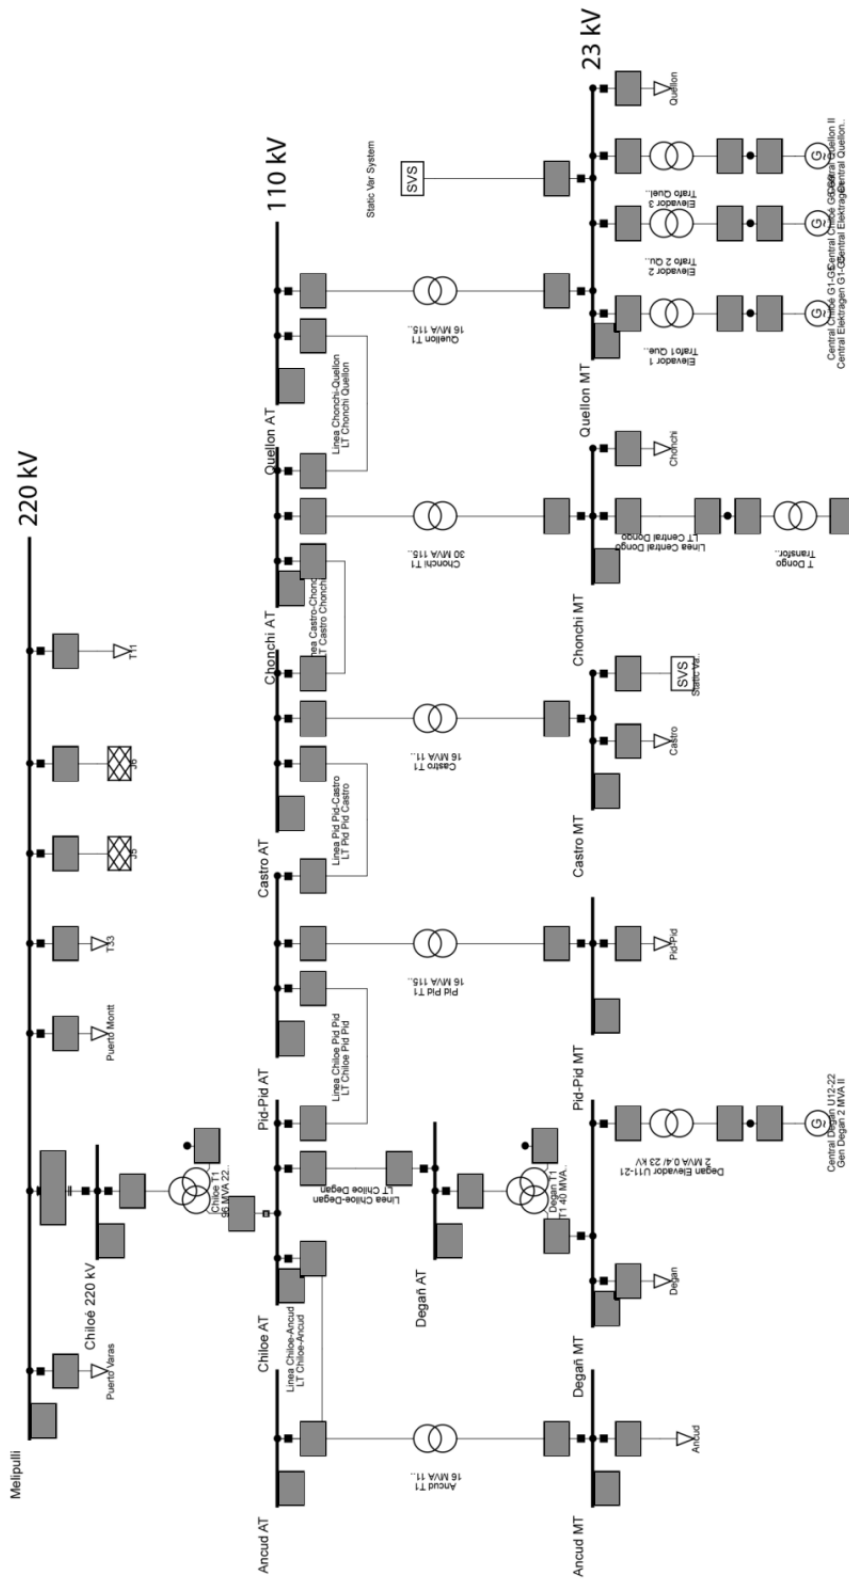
220 kV

110 kV

23 kV

Melipulli

Chiloé 220 kV

Puerto Varas

Puerto Montt

T33

J5

J6

T11

Chiloe T1
96 MVA 22..

Ancud AT

Chiloe AT

Linea Chiloe-Ancud
LT Chiloe-Ancud

Ancud T1
16 MVA 11..

Ancud MT

Ancud

Degañ AT

Linea Chiloe-Degan
LT Chiloe Degan

Degan T1
T1 40 MVA..

Degañ MT

Degan

Pid-Pid AT

Linea Chiloe Pid Pid
LT Chiloe Pid Pid

Pid Pid T1
16 MVA 115..

Pid-Pid MT

Pid-Pid

Degan Elevador U11-21
2 MVA 0.4/ 23 kV

Central Degan U12-22
Gen Degan 2 MVA II

Castro AT

Linea Pid Pid-Castro
LT Pid Pid Castro

Castro T1
16 MVA 11..

Castro MT

Castro

SVS
Static Var..

Chonchi AT

Linea Castro-Chonchi
LT Castro Chonchi

Chonchi T1
30 MVA 115..

Chonchi MT

Linea Central Dongo
LT Central Dongo

T Dongo
Transfor..

Chonchi

Quellon AT

Linea Chonchi-Quellon
LT Chonchi Quellon

Quellon T1
16 MVA 115..

Quellon MT

Static Var System

SVS

Elevador 1
Trafo1 Que..

Elevador 2
Trafo 2 Qu..

Elevador 3
Trafo Quel..

Central Chiloé G1-G5
Central Elektragen G1-G5

Central Chiloé G6-G8
Central Elektragen

Central Quellon II
Central Quellon..

Quellon